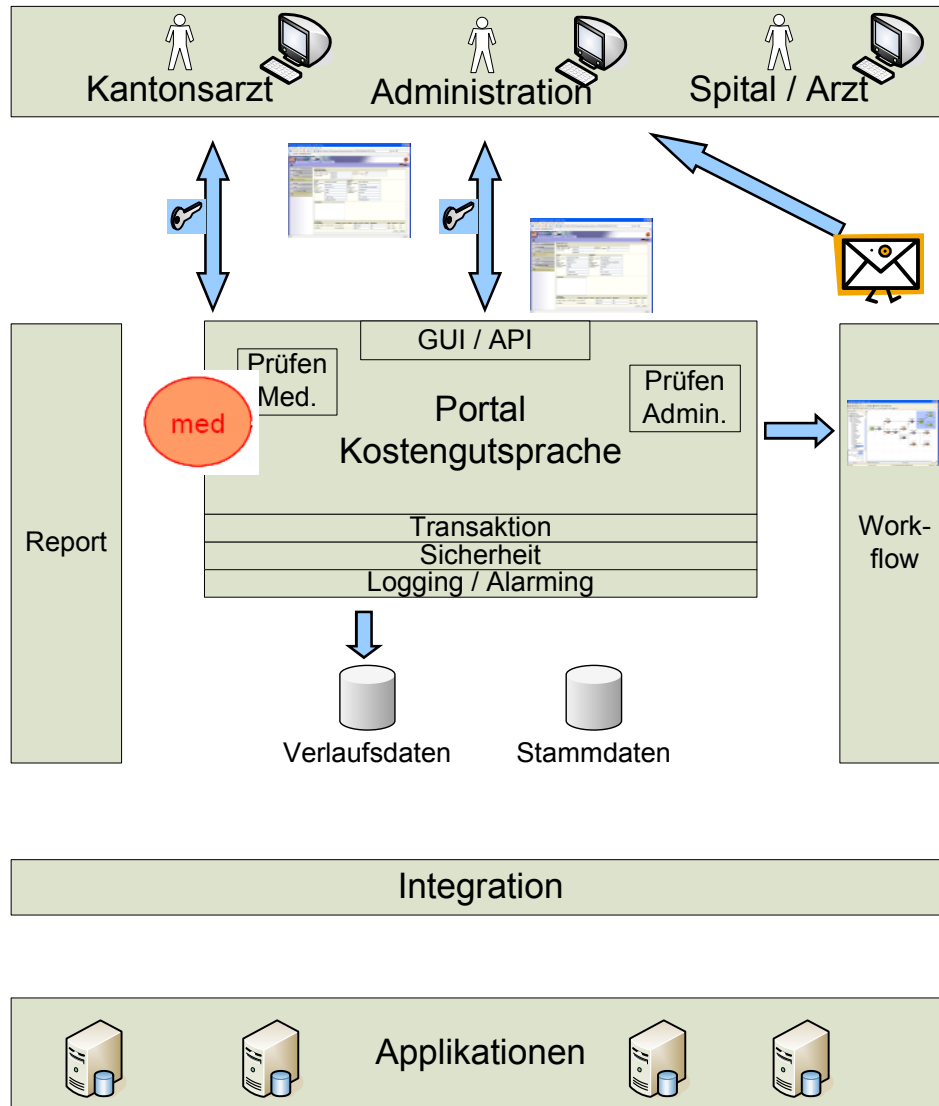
Kantonsarzt

Administration

Spital / Arzt

Report

GUI / API

Prüfen Med.

med

Portal Kostengutsprache

Prüfen Admin.

Transaktion

Sicherheit

Logging / Alarming

Work-flow

Verlaufsdaten

Stammdaten

Integration

Applikationen